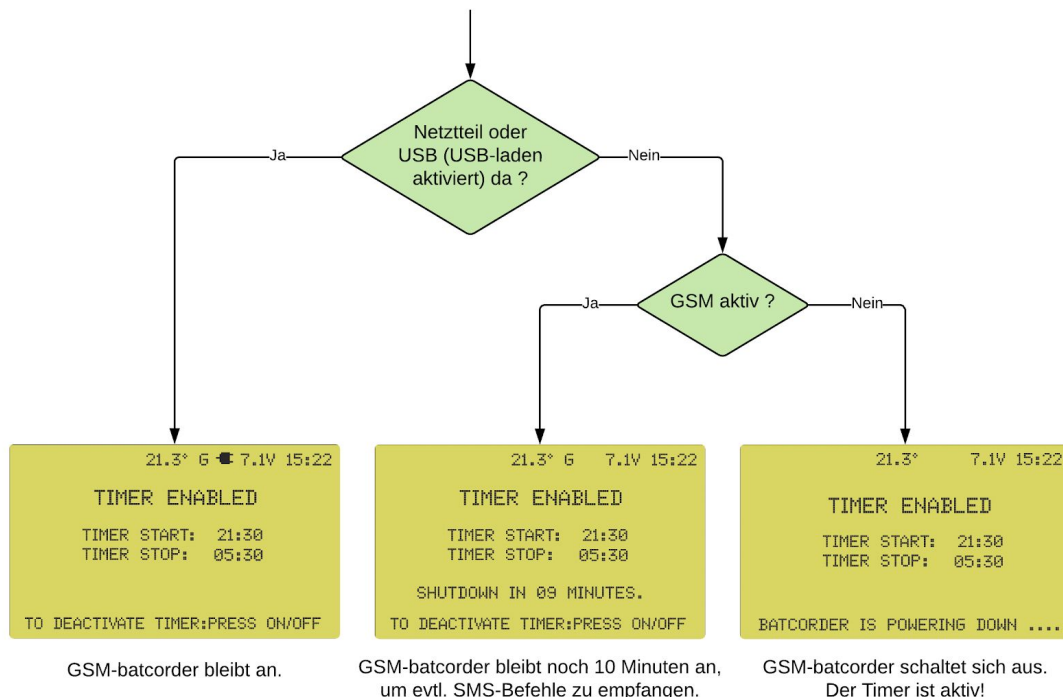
Netztteil oder USB (USB-laden aktiviert) da ?

Ja

Nein

GSM aktiv ?

Ja

Nein

21.3° G 7.1V 15:22

TIMER ENABLED

TIMER START: 21:30
TIMER STOP: 05:30

TO DEACTIVATE TIMER:PRESS ON/OFF

GSM-batcorder bleibt an.

21.3° G 7.1V 15:22

TIMER ENABLED

TIMER START: 21:30
TIMER STOP: 05:30

SHUTDOWN IN 09 MINUTES.

TO DEACTIVATE TIMER:PRESS ON/OFF

GSM-batcorder bleibt noch 10 Minuten an, um evtl. SMS-Befehle zu empfangen.

21.3° 7.1V 15:22

TIMER ENABLED

TIMER START: 21:30
TIMER STOP: 05:30

BATCORDER IS POWERING DOWN ....

GSM-batcorder schaltet sich aus. Der Timer ist aktiv!